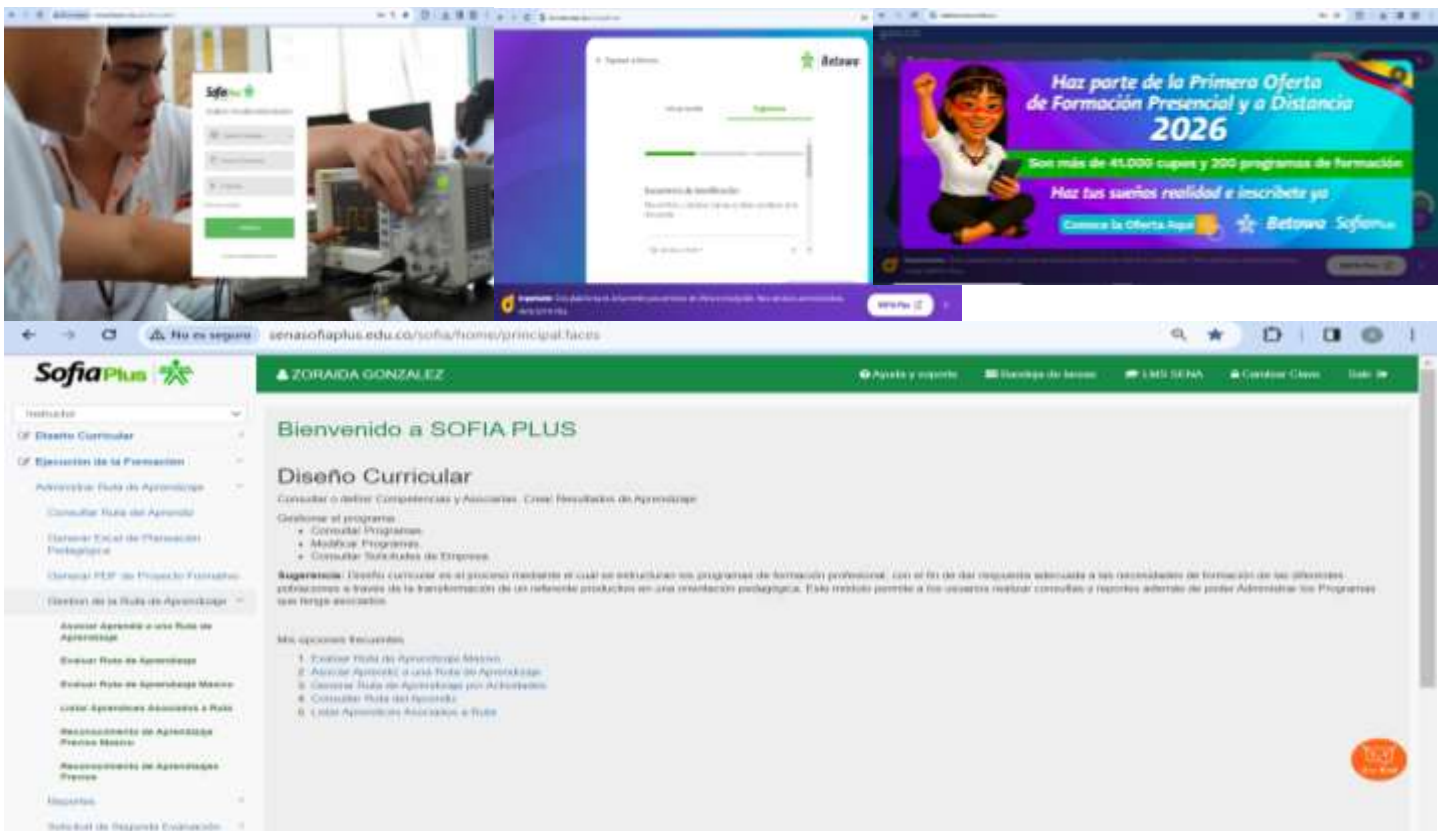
Sofia Plus

Betowa

Haz parte de la Primera Oferta de Formación Presencial y a Distancia 2026

Son más de 41.000 cupos y 200 programas de formación

Haz tus sueños realidad e inscríbete ya

Conoce la Oferta Aquí

Betowa Sofia Plus

SOFIA Plus

⚠ No es seguro senasofiaplus.edu.co/sofia/home/principal.faces

SofiaPlus

ZORAIDA GONZALEZ

Ayuda y soporte

Bandeja de tareas

LMS SENA

Cambiar Clave

Salir

Instructor

Diseño Curricular

Ejecución de la Formación

Administrar Ruta de Aprendizaje

Consultar Ruta del Aprendiz

Generar Excel de Planeación Pedagógica

Generar PDF de Proyecto Formativo

Gestión de la Ruta de Aprendizaje

Asociar Aprendiz a una Ruta de Aprendizaje

Evaluar Ruta de Aprendizaje

Evaluar Ruta de Aprendizaje Masivo

Listar Aprendices Asociados a Ruta

Reconocimiento de Aprendizaje Previos Masivo

Reconocimiento de Aprendizajes Previos

Reportes

Solicitud de Segunda Evaluación

Bienvenido a SOFIA PLUS

Diseño Curricular

Consultar o definir Competencias y Asociarlas. Crear Resultados de Aprendizaje

Gestionar el programa:
• Consultar Programas
• Modificar Programas
• Consultar Solicitudes de Empresa

Sugerencia: Diseño curricular es el proceso mediante el cual se estructuran los programas de formación profesional, con el fin de dar respuesta adecuada a las necesidades de formación de las diferentes poblaciones a través de la transformación de un referente productivo en una orientación pedagógica. Este módulo permite a los usuarios realizar consultas y reportes además de poder Administrar los Programas que tenga asociados.

Mis opciones frecuentes

1. Evaluar Ruta de Aprendizaje Masivo
2. Asociar Aprendiz a una Ruta de Aprendizaje
3. Generar Ruta de Aprendizaje por Actividades
4. Consultar Ruta del Aprendiz
5. Listar Aprendices Asociados a Ruta